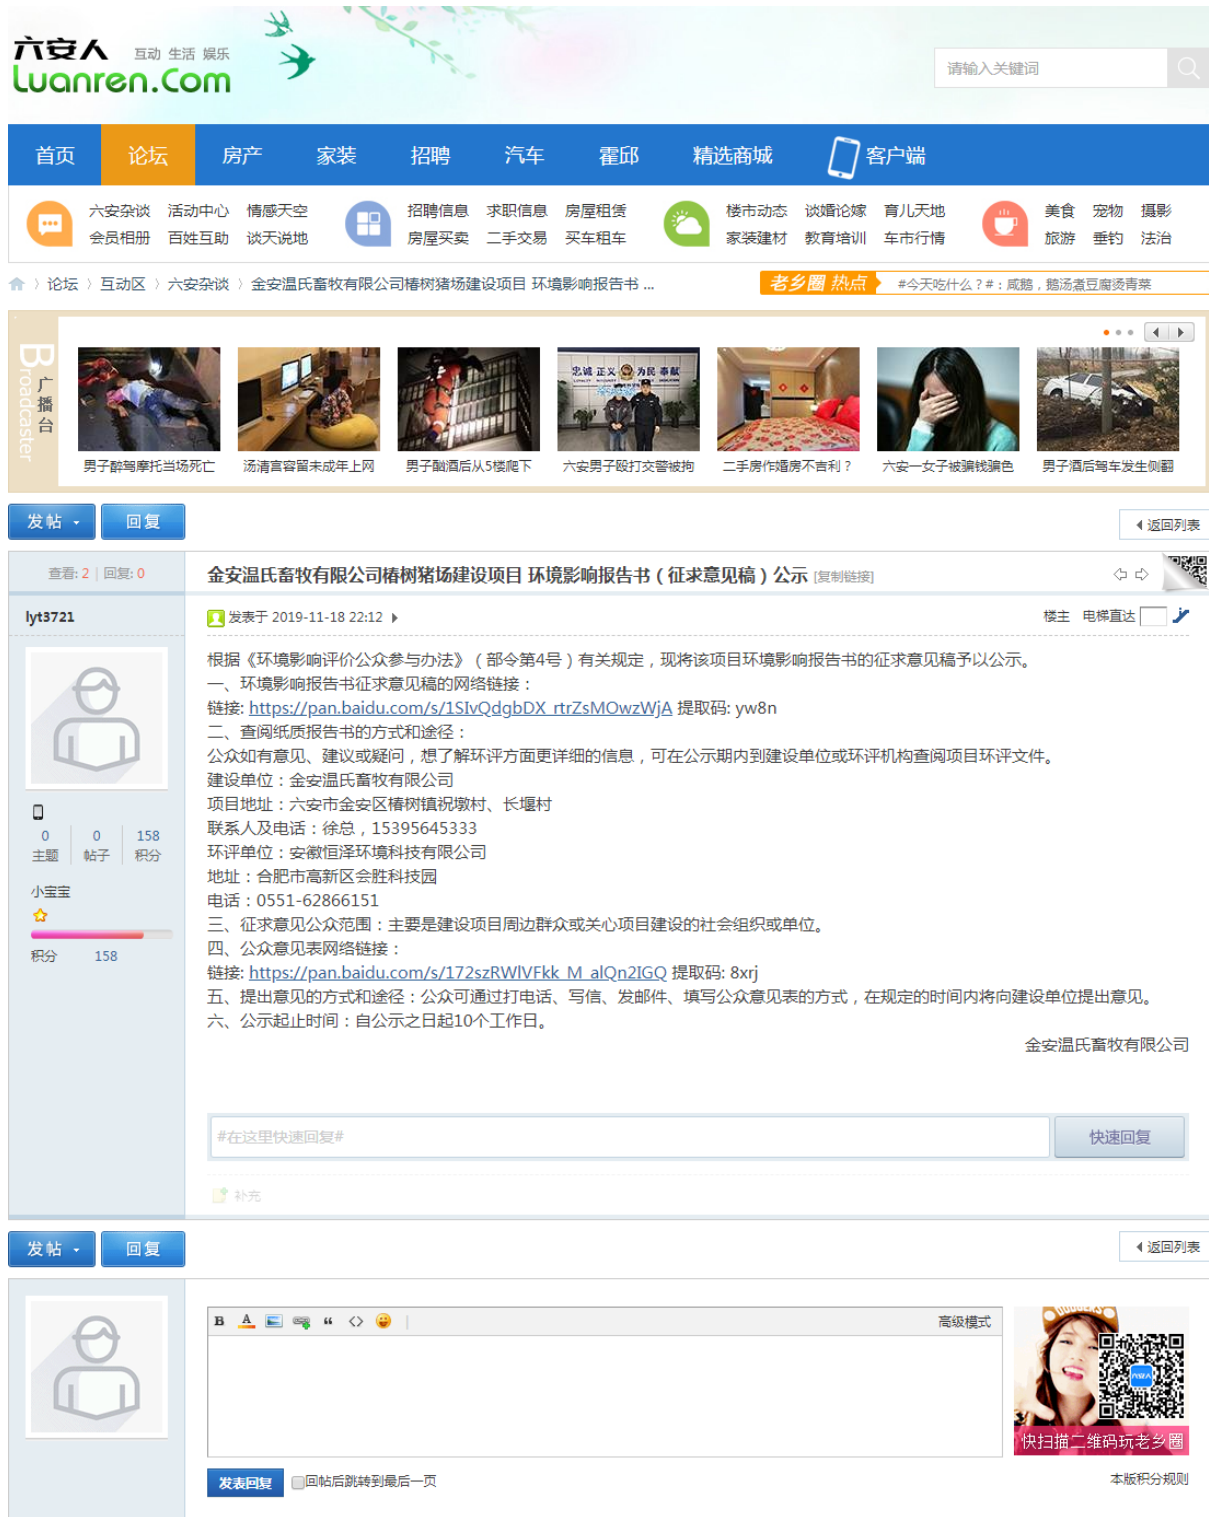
六安人 互动 生活 娱乐
Luanren.Com

请输入关键词

首页 论坛 房产 家装 招聘 汽车 霍邱 精选商城 客户端

六安杂谈 活动中心 情感天空
会员相册 百姓互助 谈天说地
招聘信息 求职信息 房屋租赁
房屋买卖 二手交易 买车租车
楼市动态 谈婚论嫁 育儿天地
家装建材 教育培训 车市行情
美食 宠物 摄影
旅游 垂钓 法治

论坛 › 互动区 › 六安杂谈 › 金安温氏畜牧有限公司椿树猪场建设项目 环境影响报告书 ...

老乡圈 热点 #今天吃什么？#：咸鹅，鹅汤煮豆腐烫青菜

Broadcaster 广播台

男子醉驾摩托当场死亡
汤清富容留未成年上网
男子酗酒后从5楼爬下
六安男子殴打交警被拘
二手房作婚房不吉利？
六安一女子被骗钱骗色
男子酒后驾车发生侧翻

发帖 回复 返回列表

查看: 2 | 回复: 0

金安温氏畜牧有限公司椿树猪场建设项目 环境影响报告书（征求意见稿）公示 [复制链接]

lyt3721

发表于 2019-11-18 22:12

楼主 电梯直达

根据《环境影响评价公众参与办法》（部令第4号）有关规定，现将该项目环境影响报告书的征求意见稿予以公示。
一、环境影响报告书征求意见稿的网络链接：
链接: https://pan.baidu.com/s/1SIvQdgbDX_rtrZsMOwzWjA 提取码: yw8n
二、查阅纸质报告书的方式和途径：
公众如有意见、建议或疑问，想了解环评方面更详细的信息，可在公示期内到建设单位或环评机构查阅项目环评文件。
建设单位：金安温氏畜牧有限公司
项目地址：六安市金安区椿树镇祝墩村、长堰村
联系人及电话：徐总，15395645333
环评单位：安徽恒泽环境科技有限公司
地址：合肥市高新区会胜科技园
电话：0551-62866151
三、征求意见公众范围：主要是建设项目周边群众或关心项目建设的社会组织或单位。
四、公众意见表网络链接：
链接: https://pan.baidu.com/s/172szRWlVFkk_M_alQn2IGQ 提取码: 8xrj
五、提出意见的方式和途径：公众可通过打电话、写信、发邮件、填写公众意见表的方式，在规定的时间内将向建设单位提出意见。
六、公示起止时间：自公示之日起10个工作日。

金安温氏畜牧有限公司

0 主题 0 帖子 158 积分

小宝宝

积分 158

#在这里快速回复#

快速回复

补充

发帖 回复 返回列表

B A 高级模式

快扫描二维码玩老乡圈

发表回复 回帖后跳转到最后一页

本版积分规则